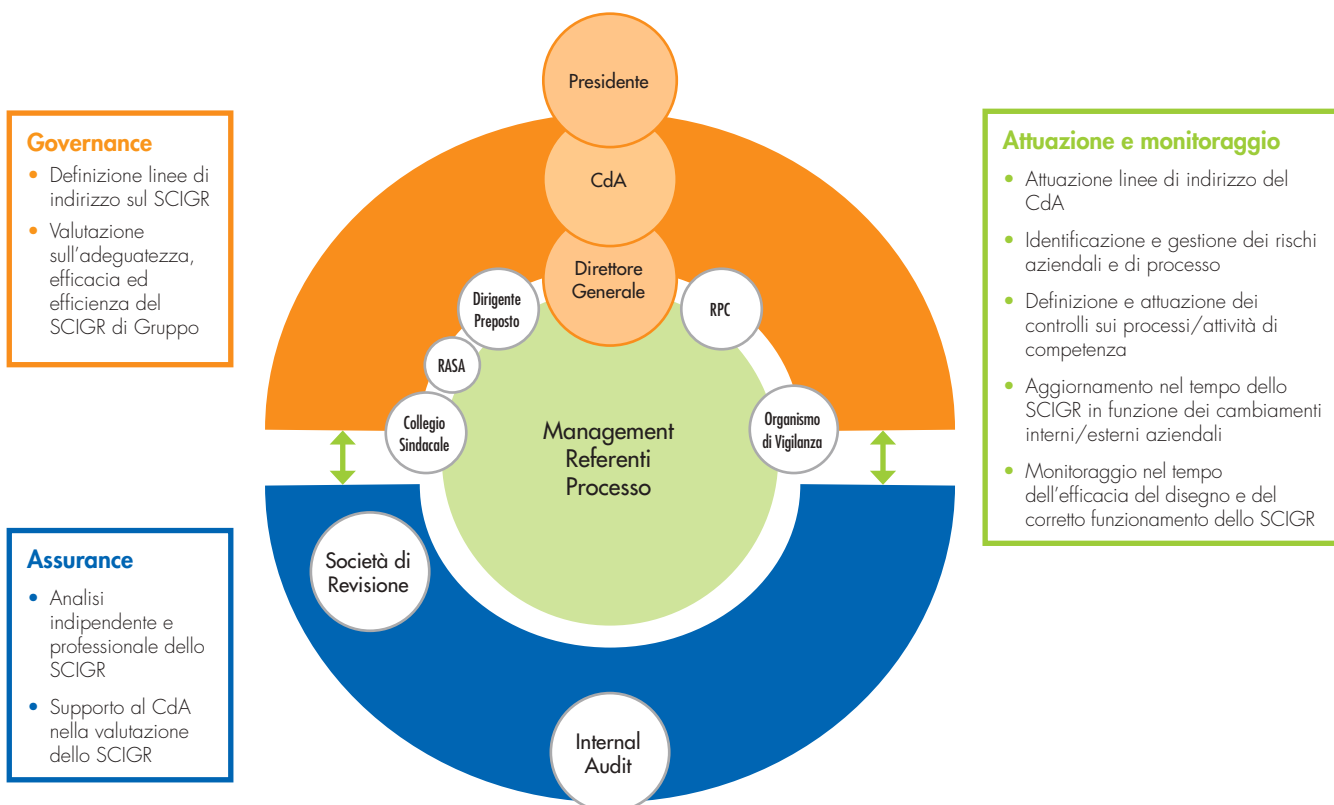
Governance
- Definizione linee di indirizzo sul SCIGR
- Valutazione sull'adeguatezza, efficacia ed efficienza del SCIGR di Gruppo

Presidente

CdA

Direttore Generale

Dirigente Preposto

RPC

RASA

Collegio Sindacale

Management Referenti Processo

Organismo di Vigilanza

Società di Revisione

Internal Audit

Attuazione e monitoraggio
- Attuazione linee di indirizzo del CdA
- Identificazione e gestione dei rischi aziendali e di processo
- Definizione e attuazione dei controlli sui processi/attività di competenza
- Aggiornamento nel tempo dello SCIGR in funzione dei cambiamenti interni/esterni aziendali
- Monitoraggio nel tempo dell'efficacia del disegno e del corretto funzionamento dello SCIGR

Assurance
- Analisi indipendente e professionale dello SCIGR
- Supporto al CdA nella valutazione dello SCIGR